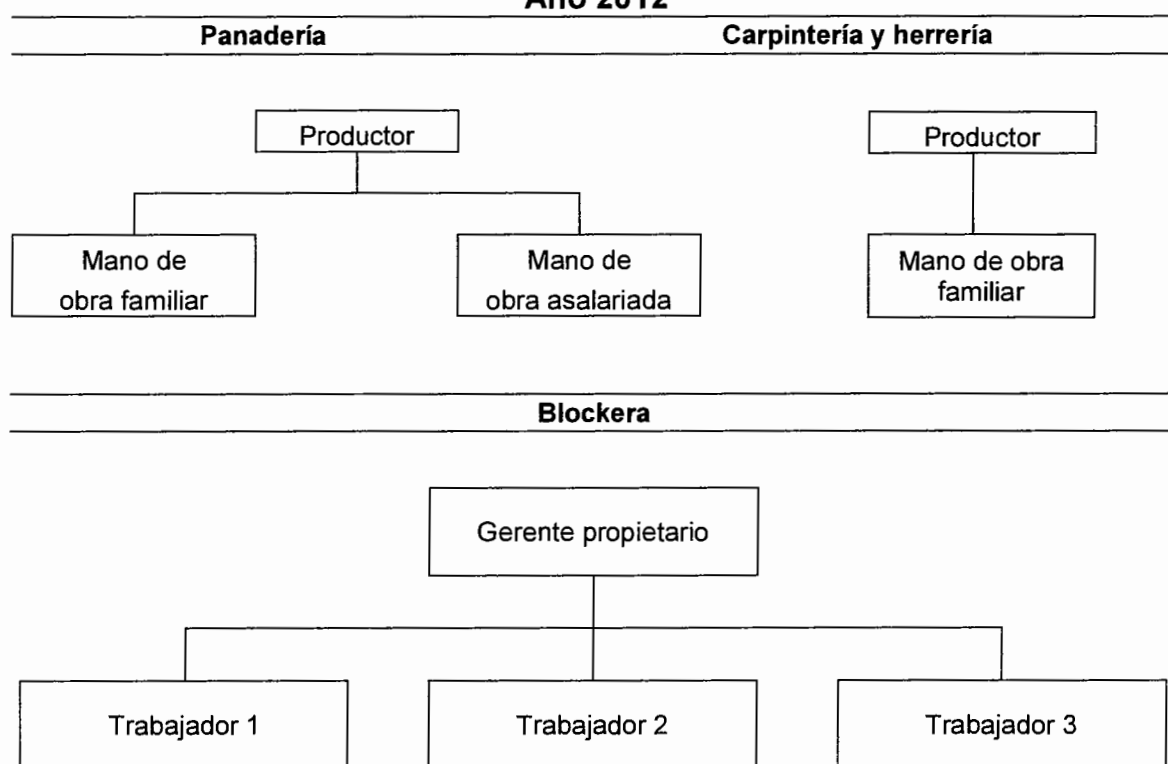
Año 2012

Panadería

Carpintería y herrería

Productor

Mano de obra familiar

Mano de obra asalariada

Productor

Mano de obra familiar

Blockera

Gerente propietario

Trabajador 1

Trabajador 2

Trabajador 3